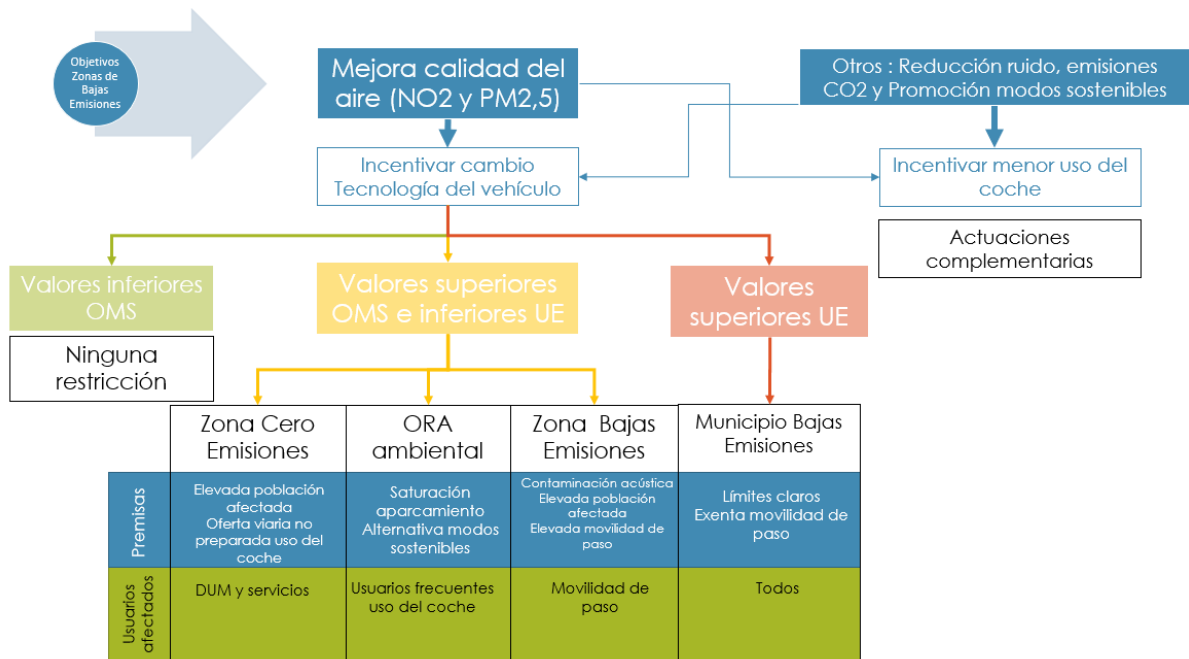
Objetivos Zonas de Bajas Emisiones

Mejora calidad del aire (NO2 y PM2,5)

Otros : Reducción ruido, emisiones CO2 y Promoción modos sostenibles

Incentivar cambio Tecnología del vehículo

Incentivar menor uso del coche

Actuaciones complementarias

Valores inferiores OMS

Ninguna restricción

Valores superiores OMS e inferiores UE

Valores superiores UE

| | Zona Cero Emisiones | ORA ambiental | Zona Bajas Emisiones | Municipio Bajas Emisiones |
|---|---|---|---|---|
| Premisas | Elevada población afectada Oferta viaria no preparada uso del coche | Saturación aparcamiento Alternativa modos sostenibles | Contaminación acústica Elevada población afectada Elevada movilidad de paso | Límites claros Exenta movilidad de paso |
| Usuarios afectados | DUM y servicios | Usuarios frecuentes uso del coche | Movilidad de paso | Todos |